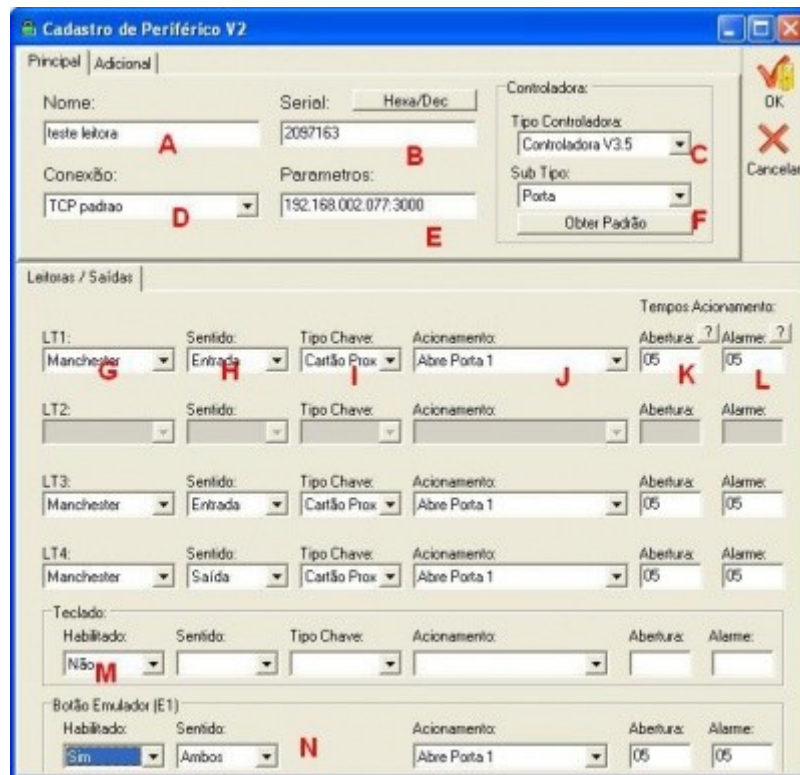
Cadastro de Periférico V2

Principal | Adicional

Nome:
teste leitora
A

Serial: Hexa/Dec
2097163
B

Conexão:
TCP padrao
D

Parametros:
192.168.002.077:3000
E

Controladora:
Tipo Controladora:
Controladora V3.5
C
Sub Tipo:
Porta
Obter Padrão
F

OK
Cancelar

Leitoras / Saídas

Tempos Acionamento:

LT1: Manchester G
Sentido: Entrada H
Tipo Chave: Cartão Prox I
Acionamento: Abre Porta 1 J
Abertura: ? 05 K
Alarme: ? 05 L

LT2:
Sentido:
Tipo Chave:
Acionamento:
Abertura:
Alarme:

LT3: Manchester
Sentido: Entrada
Tipo Chave: Cartão Prox
Acionamento: Abre Porta 1
Abertura: 05
Alarme: 05

LT4: Manchester
Sentido: Saída
Tipo Chave: Cartão Prox
Acionamento: Abre Porta 1
Abertura: 05
Alarme: 05

Teclado:
Habilitado: Não M
Sentido:
Tipo Chave:
Acionamento:
Abertura:
Alarme:

Botão Emulador (E1)
Habilitado: Sim
Sentido: Ambos N
Acionamento: Abre Porta 1
Abertura: 05
Alarme: 05